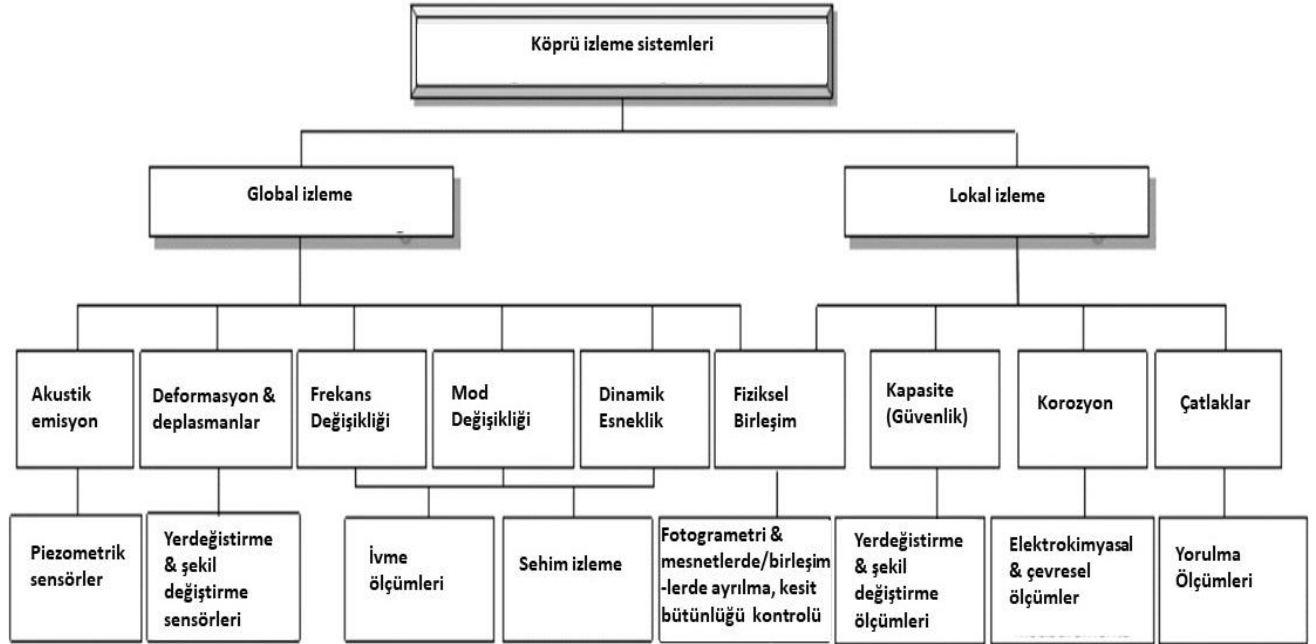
Köprü izleme sistemleri

Global izleme

Lokal izleme

Akustik emisyon

Deformasyon & deplasmanlar

Frekans Değişikliği

Mod Değişikliği

Dinamik Esneklik

Fiziksel Birleşim

Kapasite (Güvenlik)

Korozyon

Çatlaklar

Piezometrik sensörler

Yerdeğistirme & şekil değiştirme sensörleri

İvme ölçümleri

Sehim izleme

Fotogrametri & mesnetlerde/birleşim-lerde ayrılma, kesit bütünlüğü kontrolü

Yerdeğistirme & şekil değiştirme ölçümleri

Elektrokimyasal & çevresel ölçümler

Yorulma Ölçümleri